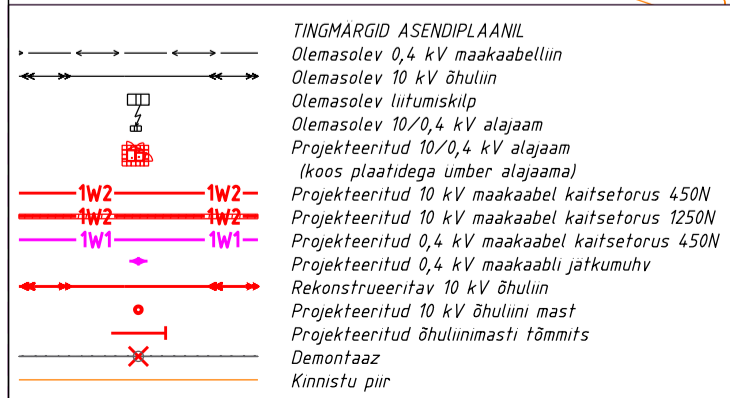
TINGMÄRGID ASENDIPLAANIL

Olemasolev 0,4 kV maakaabelliin
Olemasolev 10 kV õhuliin
Olemasolev liitumiskilp
Olemasolev 10/0,4 kV alajaam
Projekteeritud 10/0,4 kV alajaam
(koos plaatidega ümber alajaama)

| | |
|---|---|
| 1W2 1W2 | Projekteeritud 10 kV maakaabel kaitsetorus 450N |
| 1W2 1W2 | Projekteeritud 10 kV maakaabel kaitsetorus 1250N |
| 1W1 1W1 | Projekteeritud 0,4 kV maakaabel kaitsetorus 450N |
| | Projekteeritud 0,4 kV maakaabli jätkumuhv |
| | Rekonstrueeritav 10 kV õhuliin |
| | Projekteeritud 10 kV õhuliini mast |
| | Projekteeritud õhuliinimasti tõmmits |
| | Demontaaz |
| | Kinnistu piir |